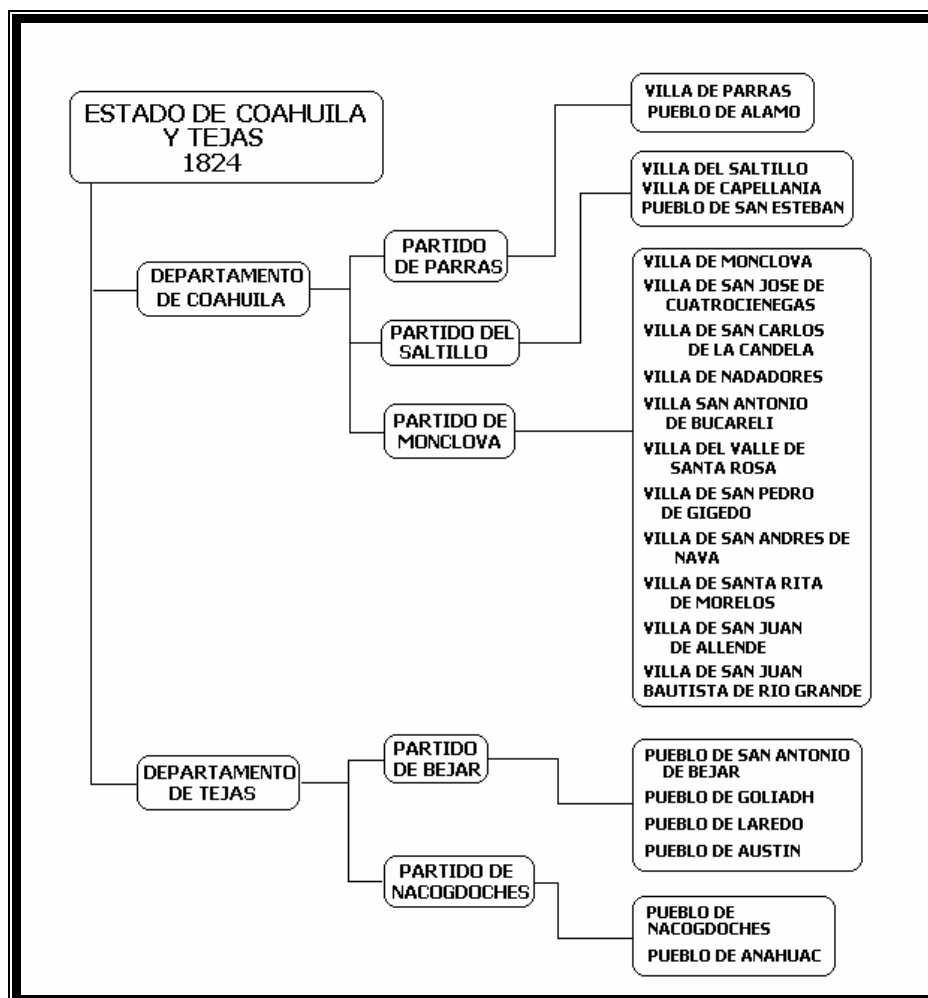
ESTADO DE COAHUILA Y TEJAS
1824

DEPARTAMENTO DE COAHUILA

PARTIDO DE PARRAS

VILLA DE PARRAS
PUEBLO DE ALAMO

PARTIDO DEL SALTILLO

VILLA DEL SALTILLO
VILLA DE CAPELLANIA
PUEBLO DE SAN ESTEBAN

PARTIDO DE MONCLOVA

VILLA DE MONCLOVA
VILLA DE SAN JOSE DE CUATROCIENEGAS
VILLA DE SAN CARLOS DE LA CANDELA
VILLA DE NADADORES
VILLA SAN ANTONIO DE BUCARELI
VILLA DEL VALLE DE SANTA ROSA
VILLA DE SAN PEDRO DE GIGEDO
VILLA DE SAN ANDRES DE NAVA
VILLA DE SANTA RITA DE MORELOS
VILLA DE SAN JUAN DE ALLENDE
VILLA DE SAN JUAN BAUTISTA DE RIO GRANDE

DEPARTAMENTO DE TEJAS

PARTIDO DE BEJAR

PUEBLO DE SAN ANTONIO DE BEJAR
PUEBLO DE GOLIADH
PUEBLO DE LAREDO
PUEBLO DE AUSTIN

PARTIDO DE NACOGDOCHES

PUEBLO DE NACOGDOCHES
PUEBLO DE ANAHUAC